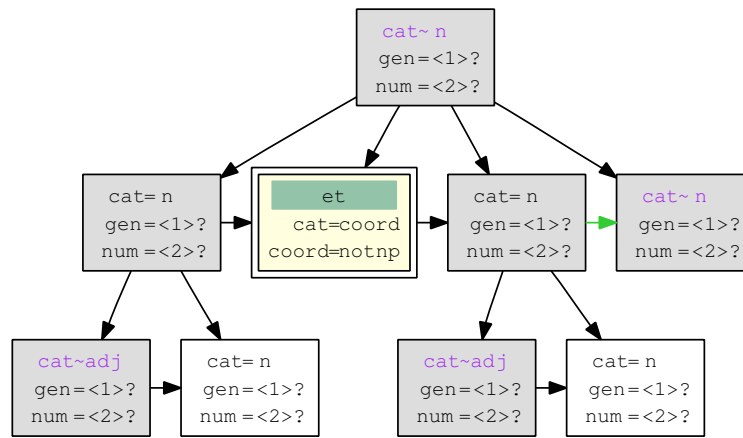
cat~ n
gen=<1>?
num=<2>?

cat=n
gen=<1>?
num=<2>?

et
cat=coord
coord=notnp

cat=n
gen=<1>?
num=<2>?

cat~ n
gen=<1>?
num=<2>?

cat~adj
gen=<1>?
num=<2>?

cat=n
gen=<1>?
num=<2>?

cat~adj
gen=<1>?
num=<2>?

cat=n
gen=<1>?
num=<2>?